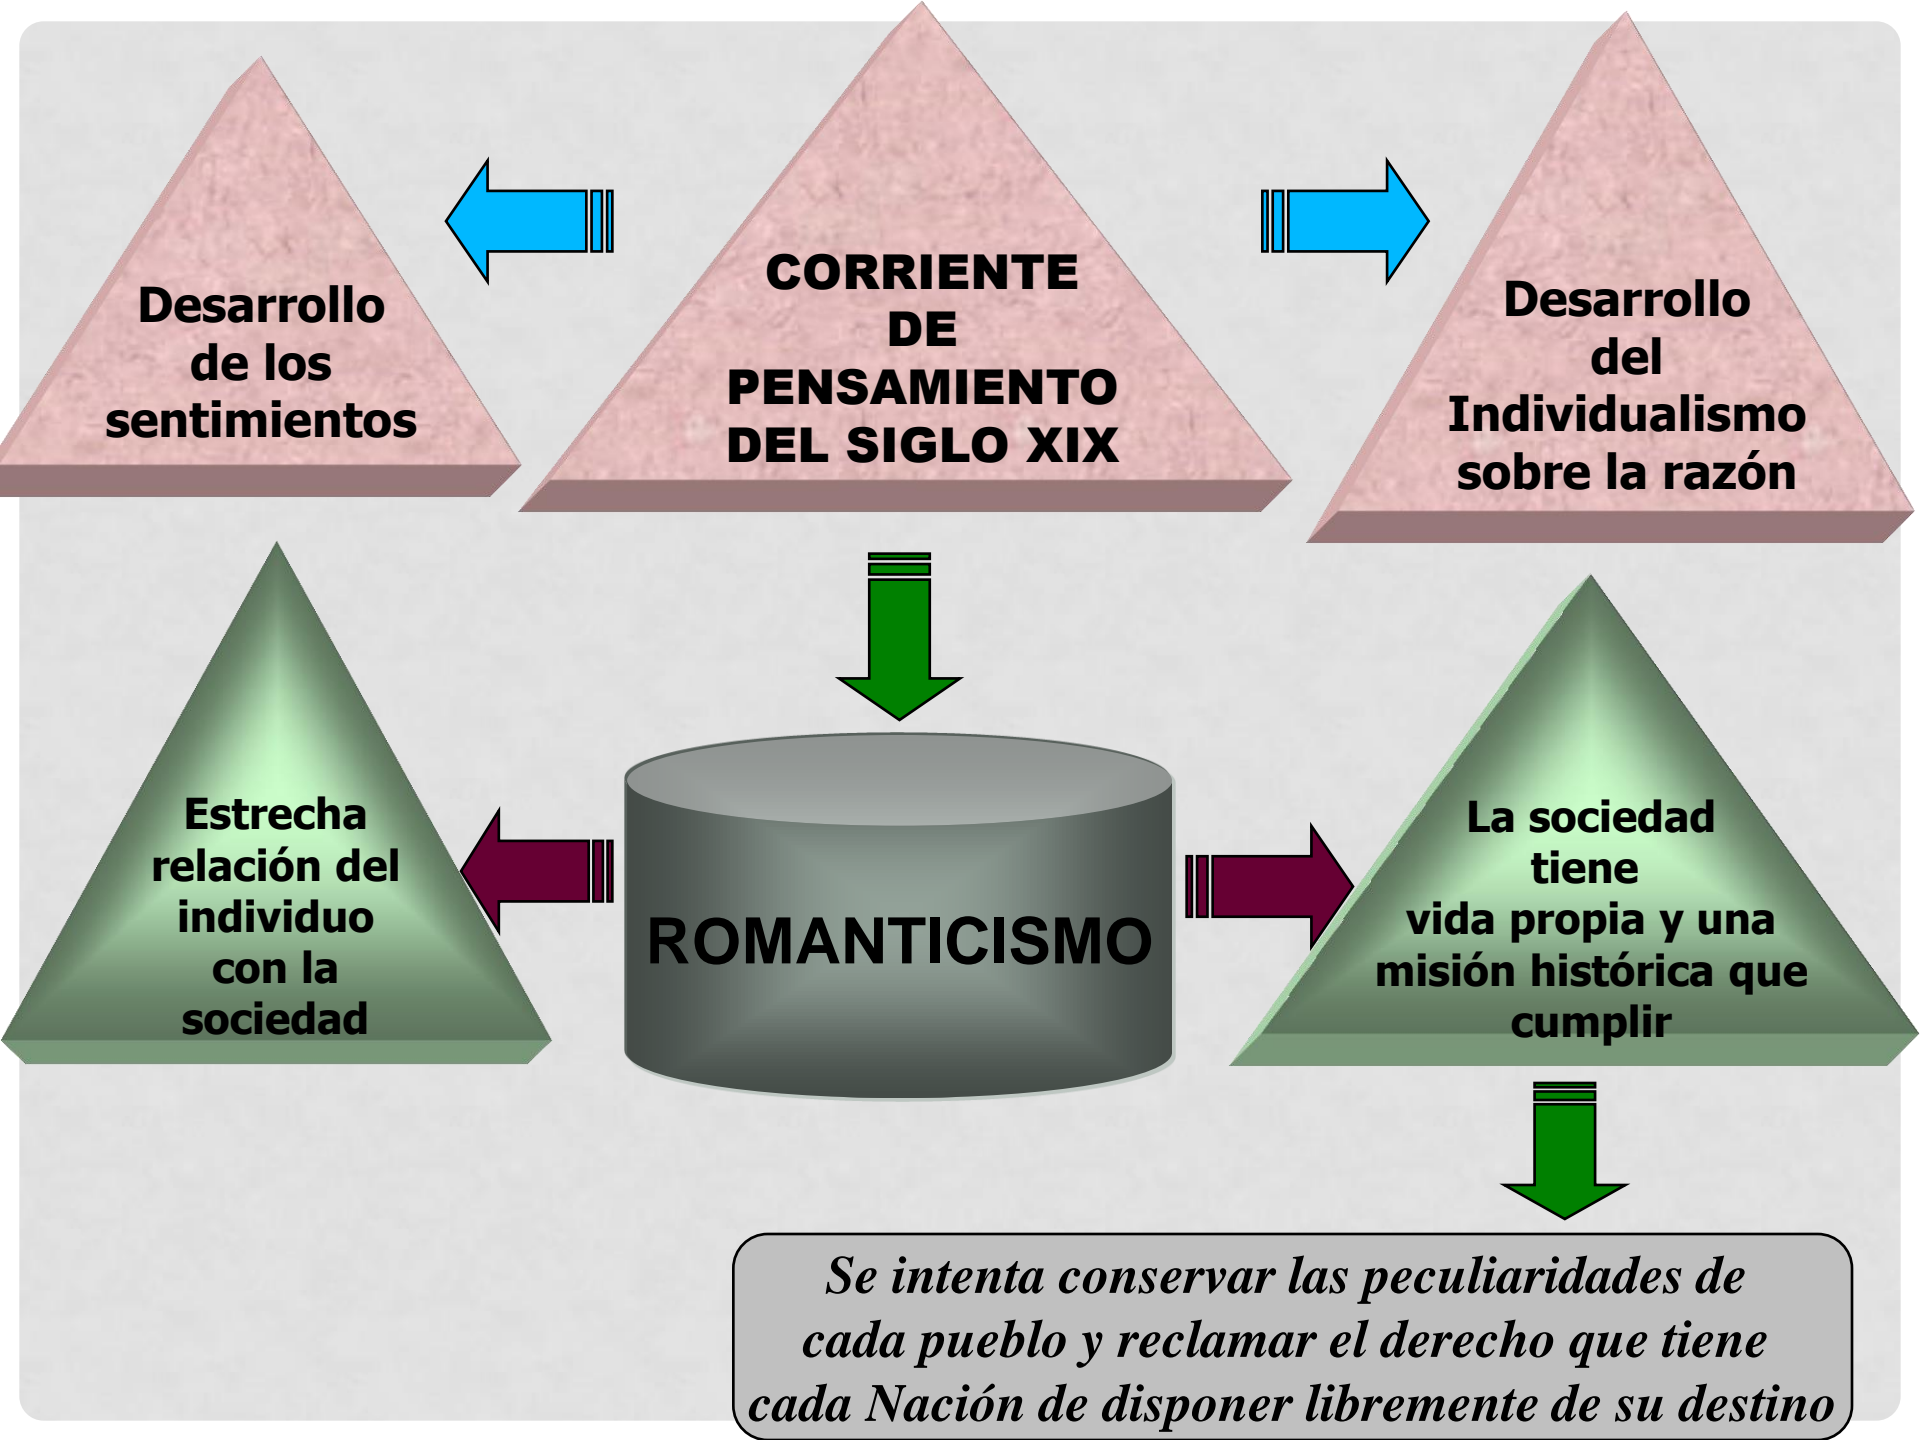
Desarrollo de los sentimientos

CORRIENTE DE PENSAMIENTO DEL SIGLO XIX

Desarrollo del Individualismo sobre la razón

Estrecha relación del individuo con la sociedad

ROMANTICISMO

La sociedad tiene vida propia y una misión histórica que cumplir

Se intenta conservar las peculiaridades de cada pueblo y reclamar el derecho que tiene cada Nación de disponer libremente de su destino